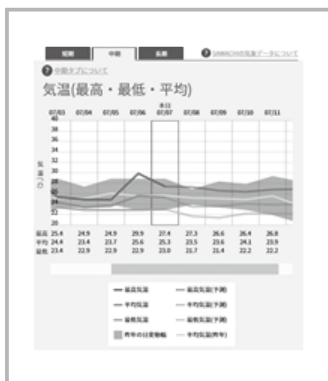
短期 中期 長期

SMARCHの気象データについて

中期タブについて

気温(最高・最低・平均)

07/03 07/04 07/05 07/06 本日 07/07 07/08 07/09 07/10 07/11

40
38
36
34
32
30
28
26
24
22
20

気温(℃)

| | | | | | | | | |
|---|---|---|---|---|---|---|---|---|
| 最高 25.4 | 24.9 | 24.9 | 29.9 | 27.4 | 27.3 | 26.6 | 26.4 | 26.8 |
| 平均 24.4 | 23.4 | 23.7 | 25.6 | 25.3 | 23.5 | 23.6 | 24.1 | 23.9 |
| 最低 23.4 | 22.9 | 22.9 | 22.9 | 23.0 | 21.7 | 21.4 | 22.2 | 22.2 |

最高気温 最高気温(予測)
平均気温 平均気温(予測)
最低気温 最低気温(予測)
例年の日変動幅 平均気温(例年)